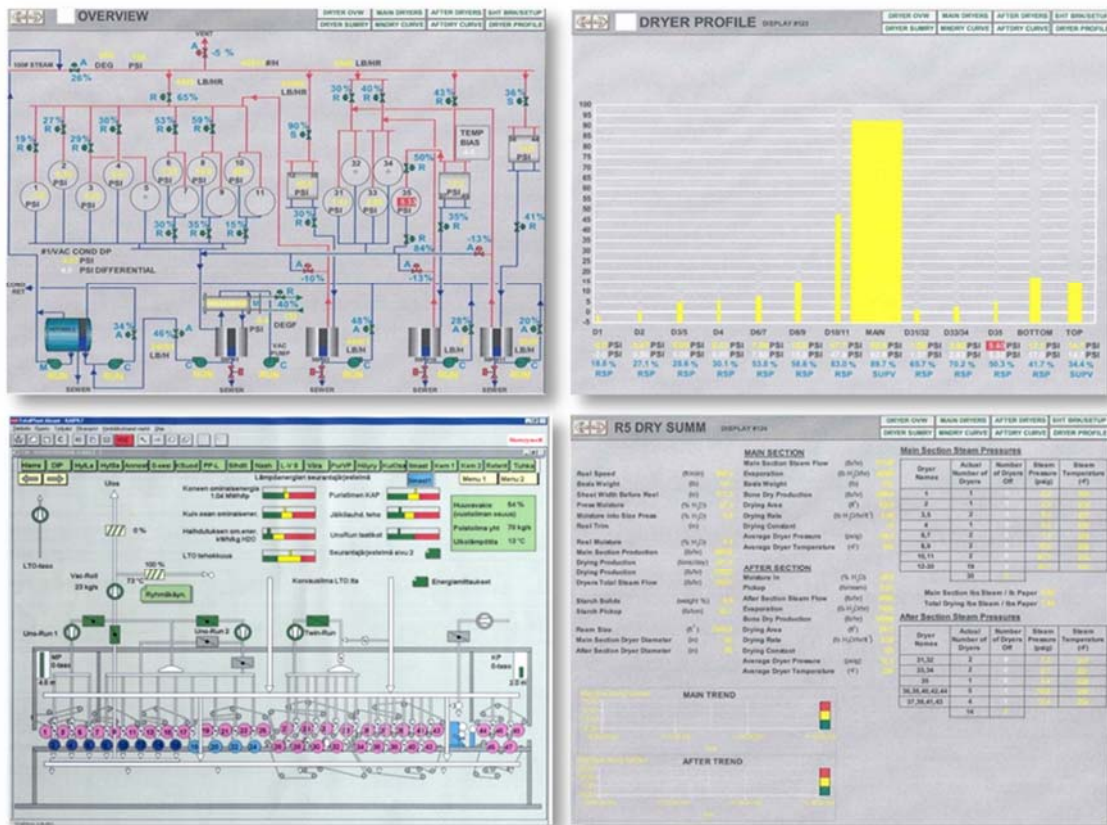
OVERVIEW

DRYER OVW | MAIN DRYERS | AFTER DRYERS | SHT BRK/SETUP
DRYER SUMRY | MNDRY CURVE | AFTDRY CURVE | DRYER PROFILE

VENT
A -5 %
100# STEAM
A 26%
DEG
PSI
PSI
#/H
LB/HR
LB/HR
R 65%
LB/HR
30% R
40% R
43% R
36% S
19% R
27% R
29% R
30% R
53% R
59% R
90% S
TEMP BIAS
50% R
PSI
PSI
PSI
PSI
PSI
30% R
35% R
15% R
30% R
35% R
R 84%
41% R
-13% A
#1/VAC COND DP
PSI
PSI DIFFERENTIAL
A -10%
A -13%
R 40%
DEGF
COND RET
34% A
46% A
LB/H
PSI
48% A
28% A
20% A
LB/H
LB/H
LB/H
SEWER
SEWER
SEWER
SEWER

DRYER PROFILE DISPLAY #123

DRYER OVW | MAIN DRYERS | AFTER DRYERS | SHT BRK/SETUP
DRYER SUMRY | MNDRY CURVE | AFTDRY CURVE | DRYER PROFILE

100
95
90
85
80
75
70
65
60
55
50
45
40
35
30
25
20
15
10
5
0

D1 D2 D3/5 D4 D6/7 D8/9 D10/11 MAIN D31/32 D33/34 D35 BOTTOM TOP

PSI PSI PSI PSI PSI PSI PSI PSI PSI PSI PSI PSI PSI
18.5 % 27.1 % 29.6 % 30.1 % 53.5 % 58.8 % 83.0 % 89.7 % 69.7 % 70.2 % 50.3 % 41.7 % 34.4 %
RSP RSP RSP RSP RSP RSP RSP SUPV RSP RSP RSP RSP SUPV

Honeywell
Haku DP HyLa HyHa Annostel S-esi KSuod PP-L Sihdit Nash L-V S Viira PuhVP Höyry Kuivatus Imuat Kem 1 Kem 2 Rulantti Tuhka
Lämpöenergian seurantajärjestelmä
Menu 1 Menu 2
Uso
Koneen ominaisenergia 1.04 MWh/tp
Kuin osan ominaisenergia
Haihdutuksen om.energ. kWh/kg H2O
LTO-tehokkuus
Puristimen-KAP
Jälkilauhd. teho
Uroflux laatikot
Seurantajärjestelmä sivu 2
Huuvasaku 54 %
Poistoilma yht 70 kg/s
Ulkolämpötila 13 °C
0 %
100 %
73 °C
Ryhmäkäyt.
LTO-taso
Vac-Roll 25 kg/s
Konesalilma LTO:lta
Energiamittaukset
Uno-Run 1
Uno-Run 2
Twin-Run
MP 0-taso
4.6 m
KP 0-taso
2.3 m

R5 DRY SUMM DISPLAY #124

DRYER OVW | MAIN DRYERS | AFTER DRYERS | SHT BRK/SETUP
DRYER SUMRY | MNDRY CURVE | AFTDRY CURVE | DRYER PROFILE

Reel Speed (ft/min)
Basis Weight (lb)
Sheet Width Before Reel (in)
Press Moisture (% H2O)
Moisture Into Size Press (% H2O)
Reel Trim (in)
Reel Moisture (% H2O)
Main Section Production (lb/hr)
Drying Production (tons/day)
Drying Production (lb/hr)
Dryers Total Steam Flow (lb/hr)
Starch Solids (weight %)
Starch Pickup (lb/ton)
Ream Size (ft²)
Main Section Dryer Diameter (in)
After Section Dryer Diameter (in)

MAIN SECTION
Main Section Steam Flow (lb/hr)
Evaporation (lb H2O/hr)
Basis Weight (lb)
Bone Dry Production (lb/hr)
Drying Area (ft²)
Drying Rate (lb H2O/hr/ft²)
Drying Constant
Average Dryer Pressure (psig)
Average Dryer Temperature (°F)

AFTER SECTION
Moisture In (% H2O)
Pickup (lb/ream)
After Section Steam Flow (lb/hr)
Evaporation (lb H2O/hr)
Bone Dry Production (lb/hr)
Drying Area (ft²)
Drying Rate (lb H2O/hr/ft²)
Drying Constant
Average Dryer Pressure (psig)
Average Dryer Temperature (°F)

Main Section Steam Pressures
| Dryer Names | Actual Number of Dryers | Number of Dryers Off | Steam Pressure (psig) | Steam Temperature (°F) |
|---|---|---|---|---|
| 1 | 1 | | | |
| 2 | 1 | | | |
| 3,5 | 2 | | | |
| 4 | 1 | | | |
| 6,7 | 2 | | | |
| 8,9 | 2 | | | |
| 10,11 | 2 | | | |
| 12-30 | 19 | | | |
| | 30 | | | |

Main Section lbs Steam / lb Paper
Total Drying lbs Steam / lbs Paper

After Section Steam Pressures
| Dryer Names | Actual Number of Dryers | Number of Dryers Off | Steam Pressure (psig) | Steam Temperature (°F) |
|---|---|---|---|---|
| 31,32 | 2 | | | |
| 33,34 | 2 | | | |
| 35 | 1 | | | |
| 36,38,40,42,44 | 5 | | | |
| 37,39,41,43 | 4 | | | |
| | 14 | | | |

MAIN TREND
AFTER TREND